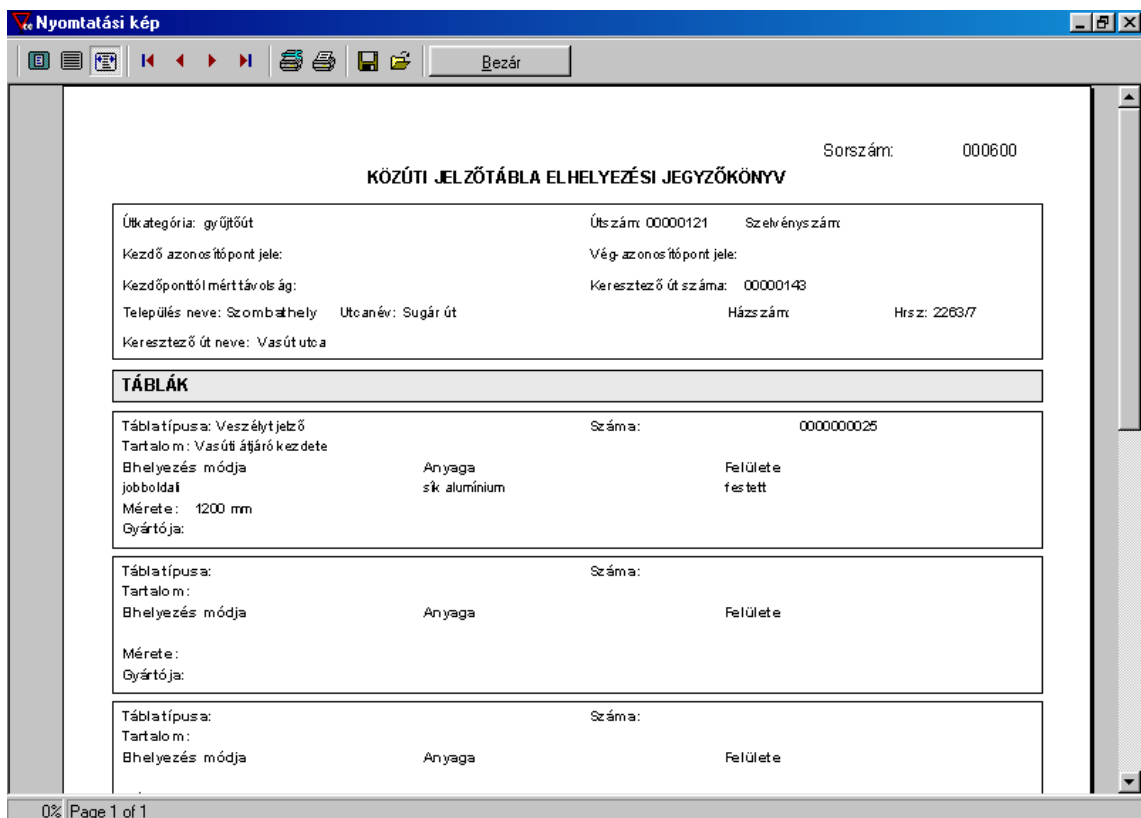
Nyomtatási kép

Bezár

Sorszám: 000600

KÖZÚTI JELZŐTÁBLA ELHELYEZÉSI JEGYZŐKÖNYV

Útkategória: gyűjtőút
Útszám: 00000121
Szelvényszám:
Kezdő azonosítópont jele:
Vég-azonosítópont jele:
Kezdőponttól mért távolság:
Keresztező út száma: 00000143
Település neve: Szombathely
Utcanév: Sugár út
Házszám:
Hrsz: 2263/7
Keresztező út neve: Vasút utca

TÁBLÁK

Táblatípusa: Veszélyt jelző
Száma: 0000000025
Tartalom: Vasúti átjáró kezdete
Bhelyezés módja
Anyaga
Felülete
jobboldali
sík alumínium
festett
Mérete: 1200 mm
Gyártója:

Táblatípusa:
Száma:
Tartalom:
Bhelyezés módja
Anyaga
Felülete
Mérete:
Gyártója:

Táblatípusa:
Száma:
Tartalom:
Bhelyezés módja
Anyaga
Felülete

0% Page 1 of 1